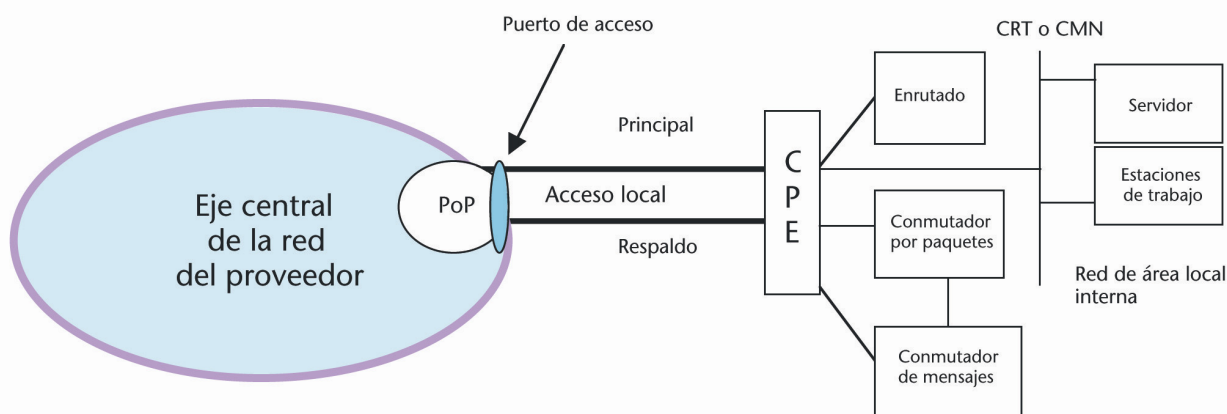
Puerto de acceso

CRT o CMN

Eje central de la red del proveedor

PoP

Principal

Acceso local

Respaldo

C
P
E

Enrutado

Servidor

Estaciones de trabajo

Conmutador por paquetes

Red de área local interna

Conmutador de mensajes